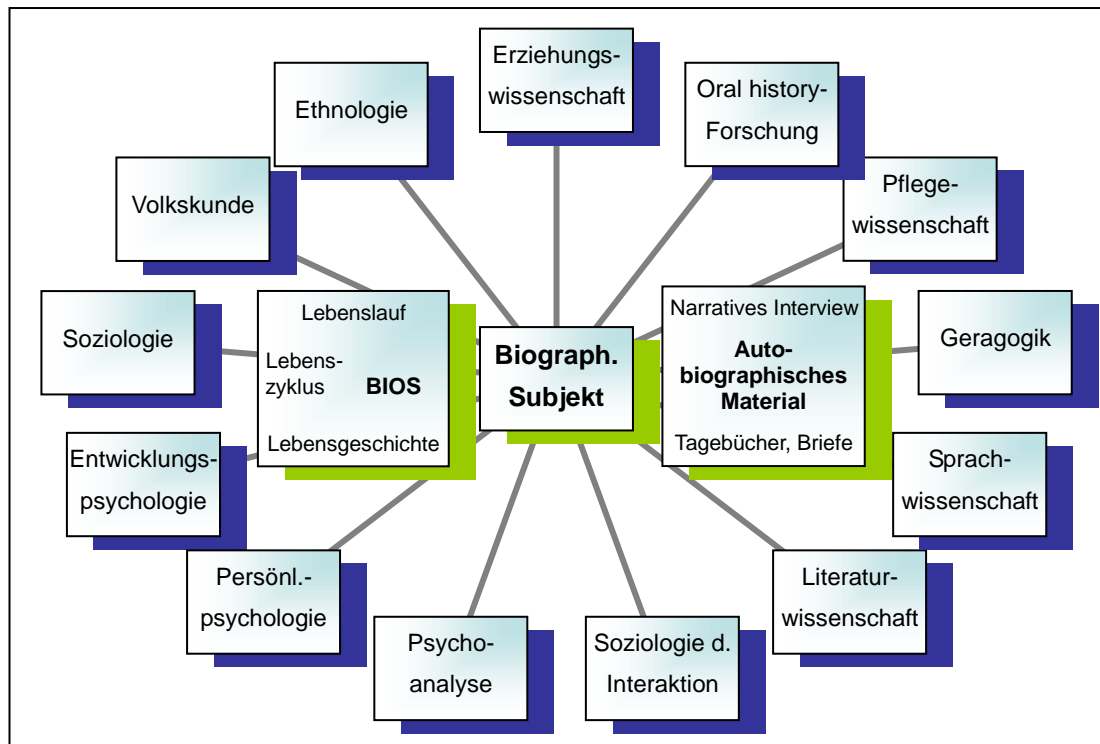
Erziehungswissenschaft

Ethnologie

Oral history-Forschung

Volkskunde

Pflegewissenschaft

Soziologie

Lebenslauf

Lebenszyklus

BIOS

Lebensgeschichte

Biograph. Subjekt

Narratives Interview

Autobiographisches Material

Tagebücher, Briefe

Geragogik

Entwicklungspsychologie

Sprachwissenschaft

Persönl.-psychologie

Literaturwissenschaft

Psychoanalyse

Soziologie d. Interaktion